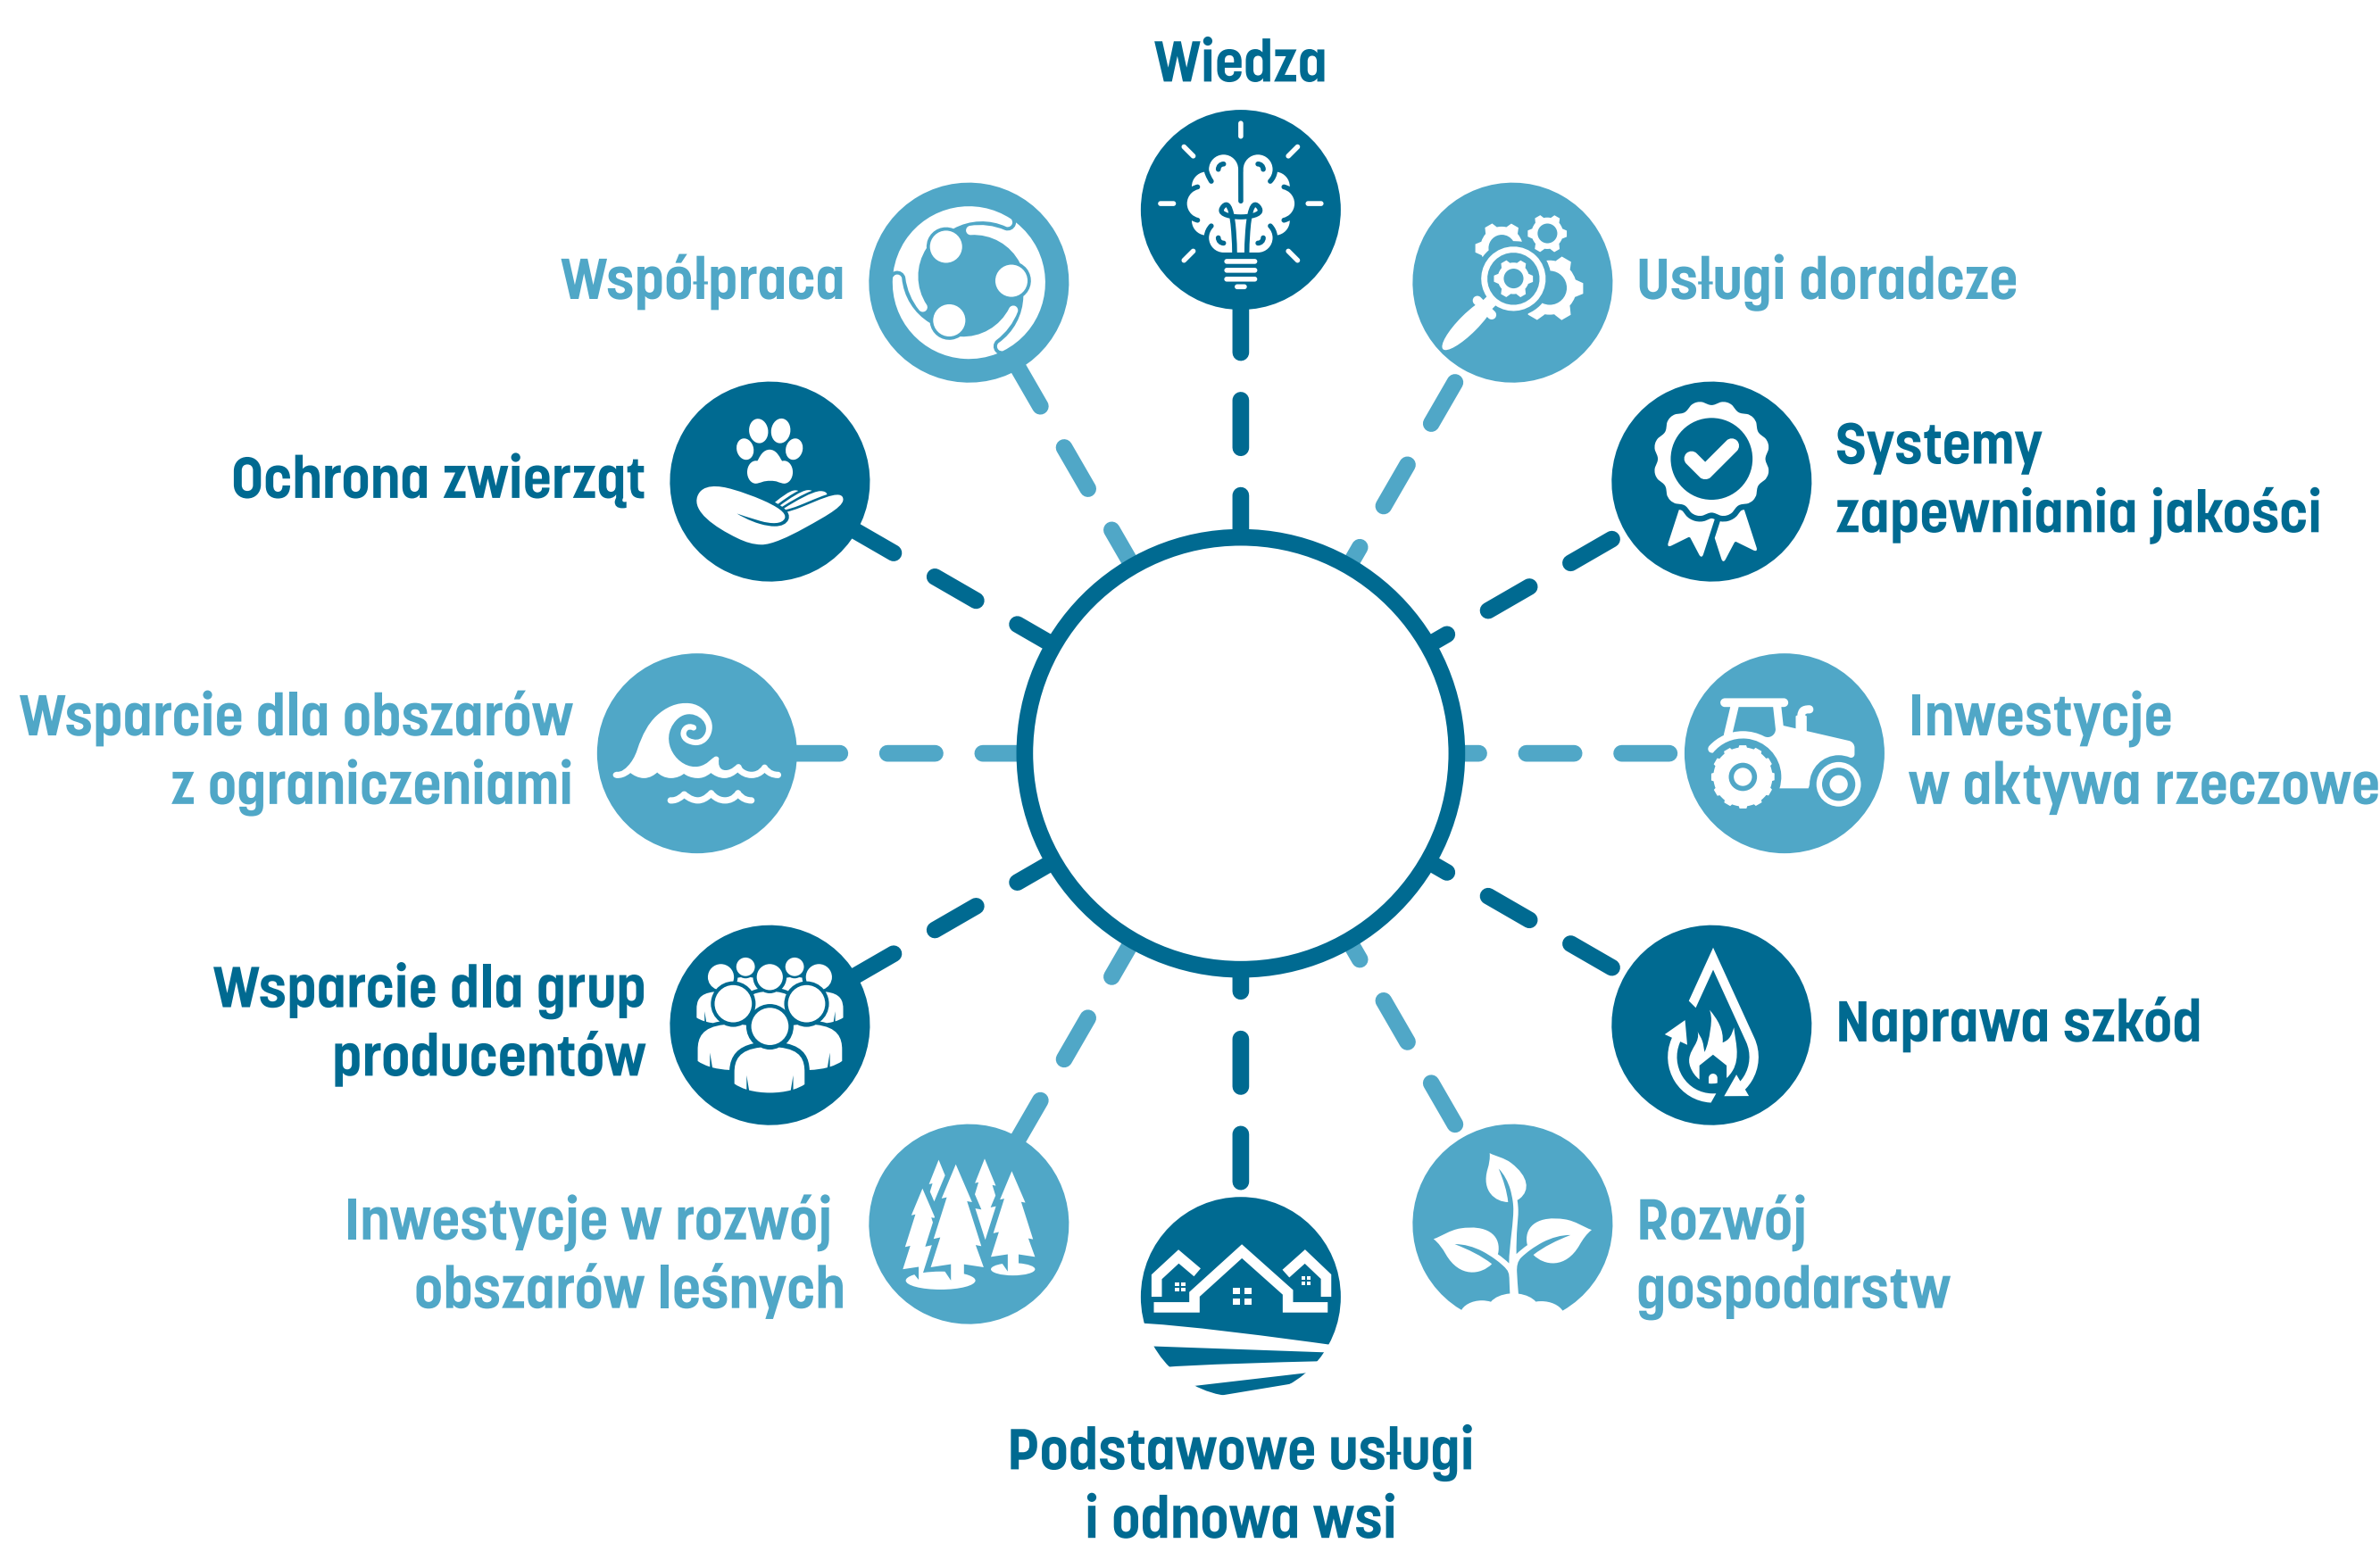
Wiedza

Usługi doradcze

Systemy zapewniania jakości

Inwestycje w aktywa rzeczowe

Naprawa szkód

Rozwój gospodarstw

Podstawowe usługi i odnowa wsi

Inwestycje w rozwój obszarów leśnych

Wsparcie dla grup producentów

Wsparcie dla obszarów z ograniczeniami

Ochrona zwierząt

Współpraca